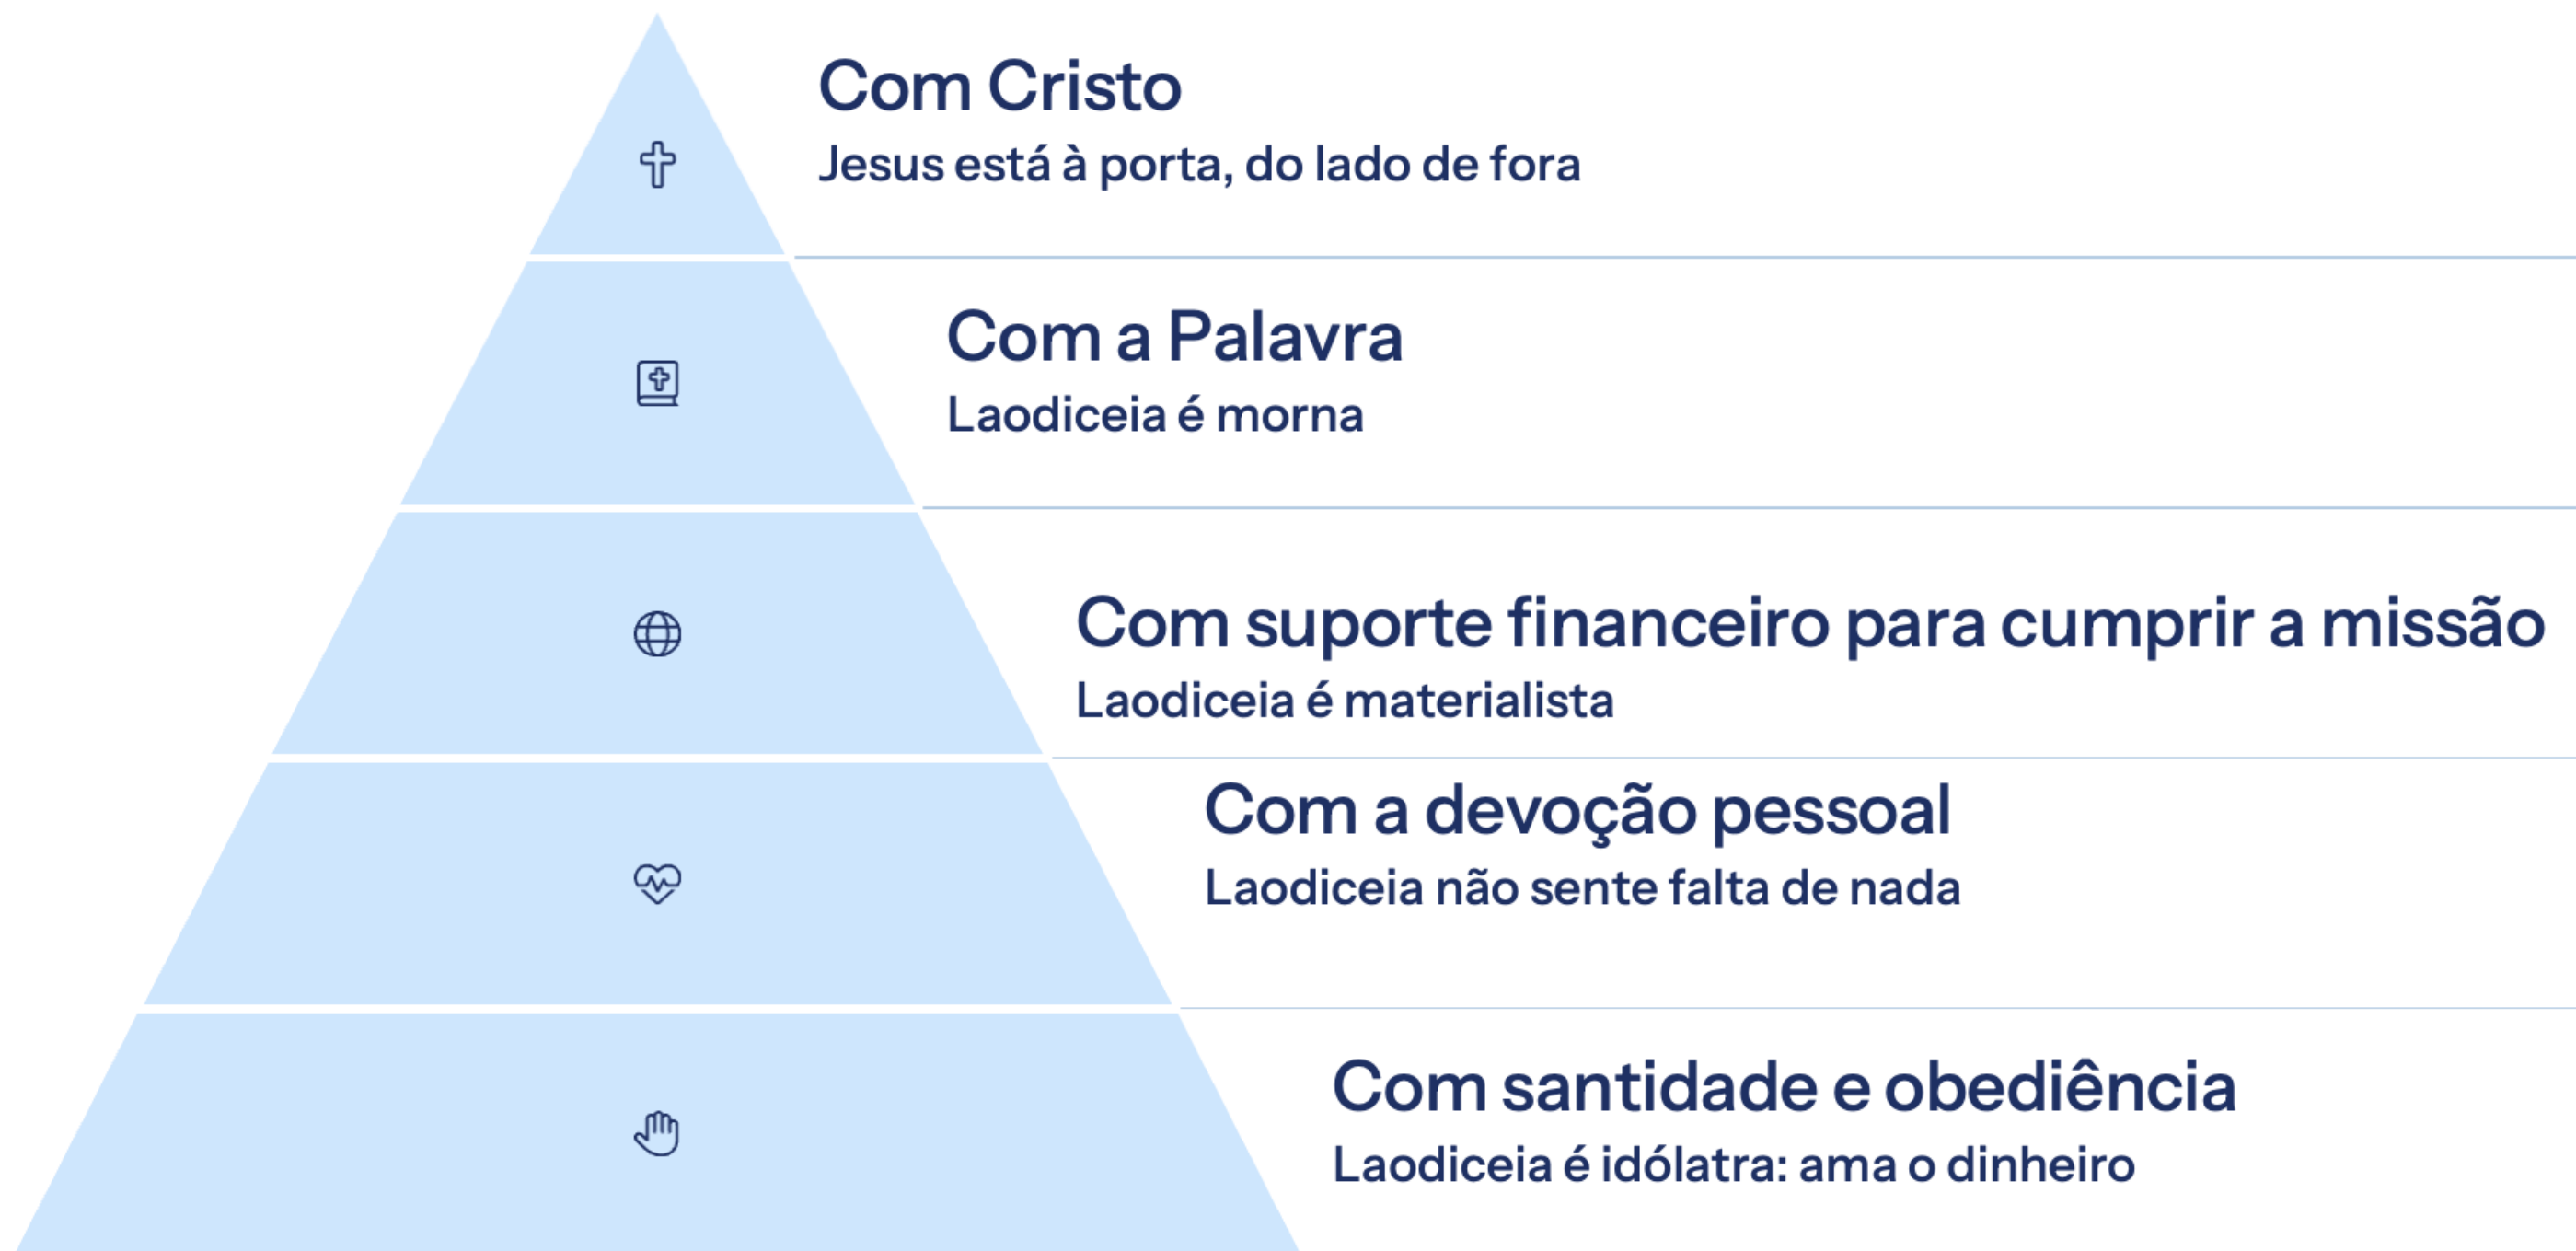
Com Cristo
Jesus está à porta, do lado de fora

Com a Palavra
Laodiceia é morna

Com suporte financeiro para cumprir a missão
Laodiceia é materialista

Com a devoção pessoal
Laodiceia não sente falta de nada

Com santidade e obediência
Laodiceia é idólatra: ama o dinheiro